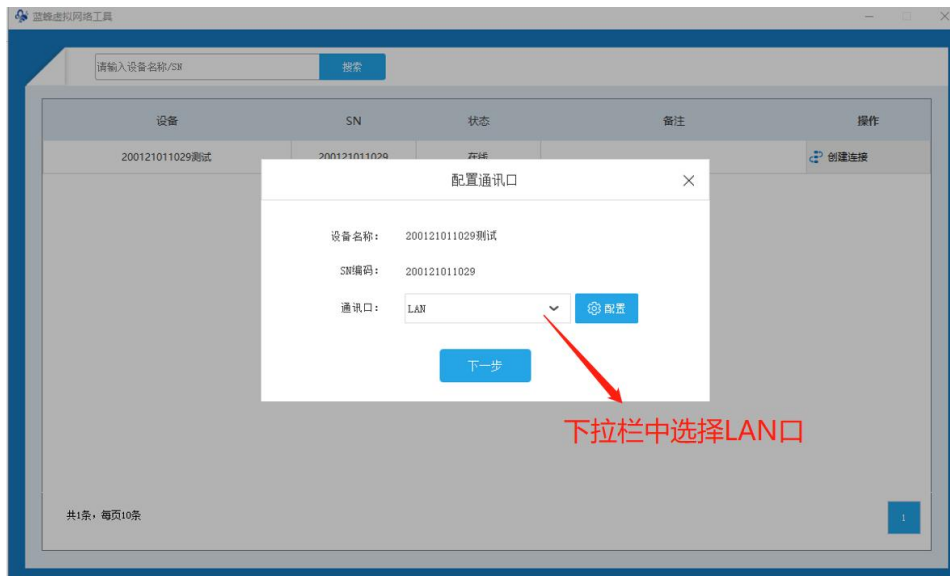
蓝蜂虚拟网络工具

请输入设备名称/SN
搜索

| 设备 | SN | 状态 | 备注 | 操作 |
|---|---|---|---|---|
| 200121011029测试 | 200121011029 | 在线 | | 创建连接 |

配置通讯口

设备名称: 200121011029测试
SN编码: 200121011029
通讯口: LAN
配置

下一步

下拉栏中选择LAN口

共1条，每页10条

1